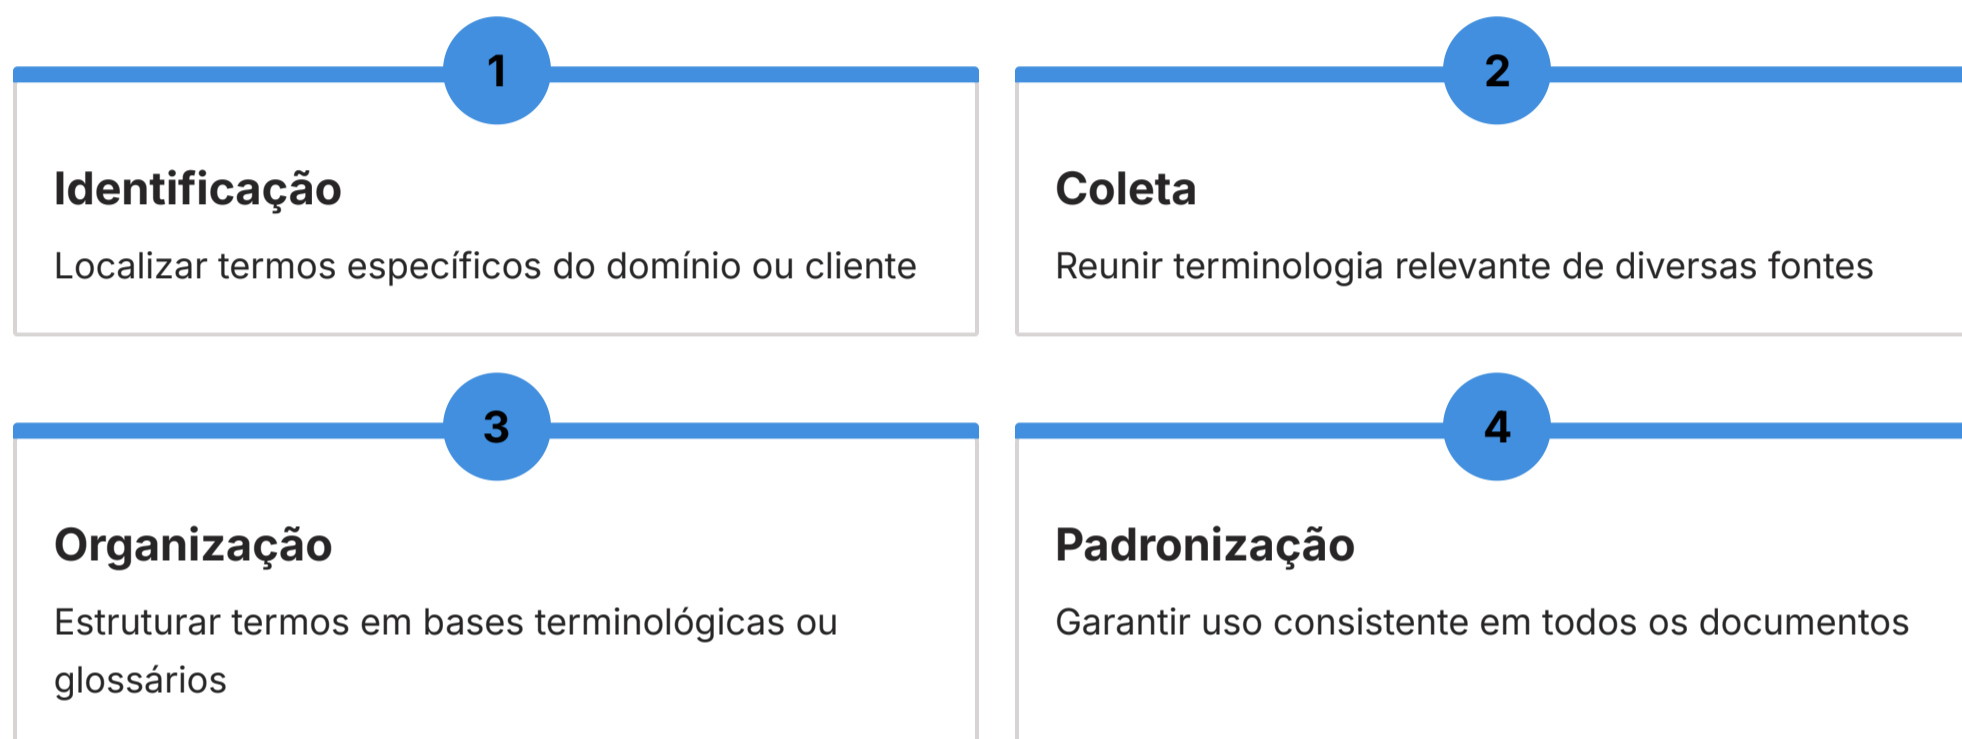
1

Identificação

Localizar termos específicos do domínio ou cliente

2

Coleta

Reunir terminologia relevante de diversas fontes

3

Organização

Estruturar termos em bases terminológicas ou glossários

4

Padronização

Garantir uso consistente em todos os documentos